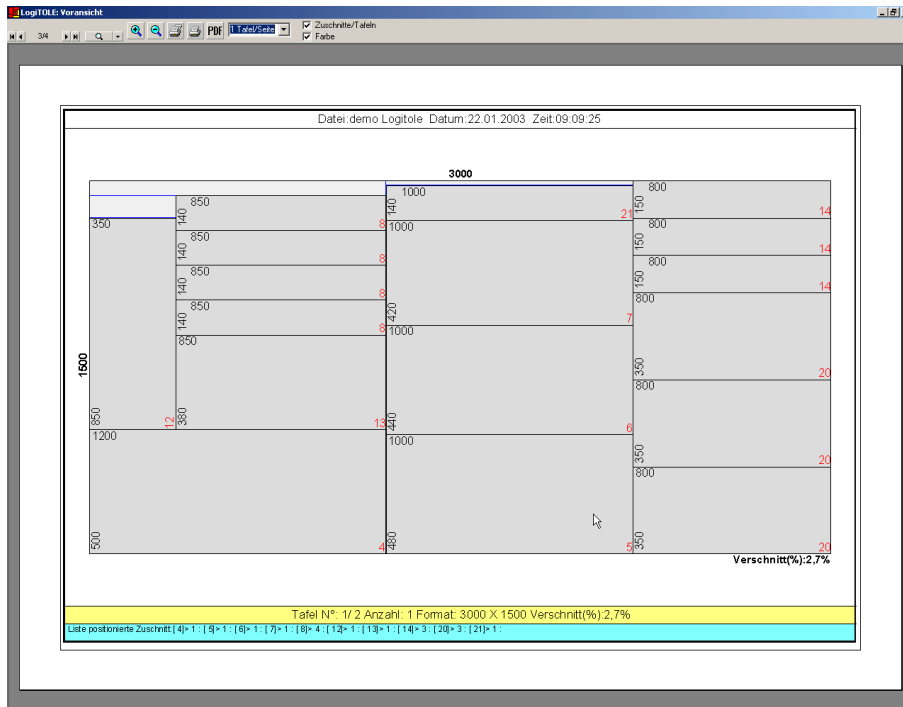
LogiTOLE: Voransicht

3/4

PDF

1 Tafel/Seite

Zuschnitte/Tafeln

Farbe

Datei:demo Logitole Datum:22.01.2003 Zeit:09:09:25

3000

1500

850

140

8

350

850

140

8

850

140

8

850

140

8

850

850

12

380

13

1200

500

4

1000

140

21

1000

420

7

1000

440

6

1000

480

5

800

150

14

800

150

14

800

150

14

800

350

20

800

350

20

800

350

20

Verschnitt(%):2,7%

Tafel N°: 1/ 2 Anzahl: 1 Format: 3000 X 1500 Verschnitt(%):2,7%

Liste positionierte Zuschnitt:[ 4]> 1 : [ 5]> 1 : [ 6]> 1 : [ 7]> 1 : [ 8]> 4 : [ 12]> 1 : [ 13]> 1 : [ 14]> 3 : [ 20]> 3 : [ 21]> 1 :